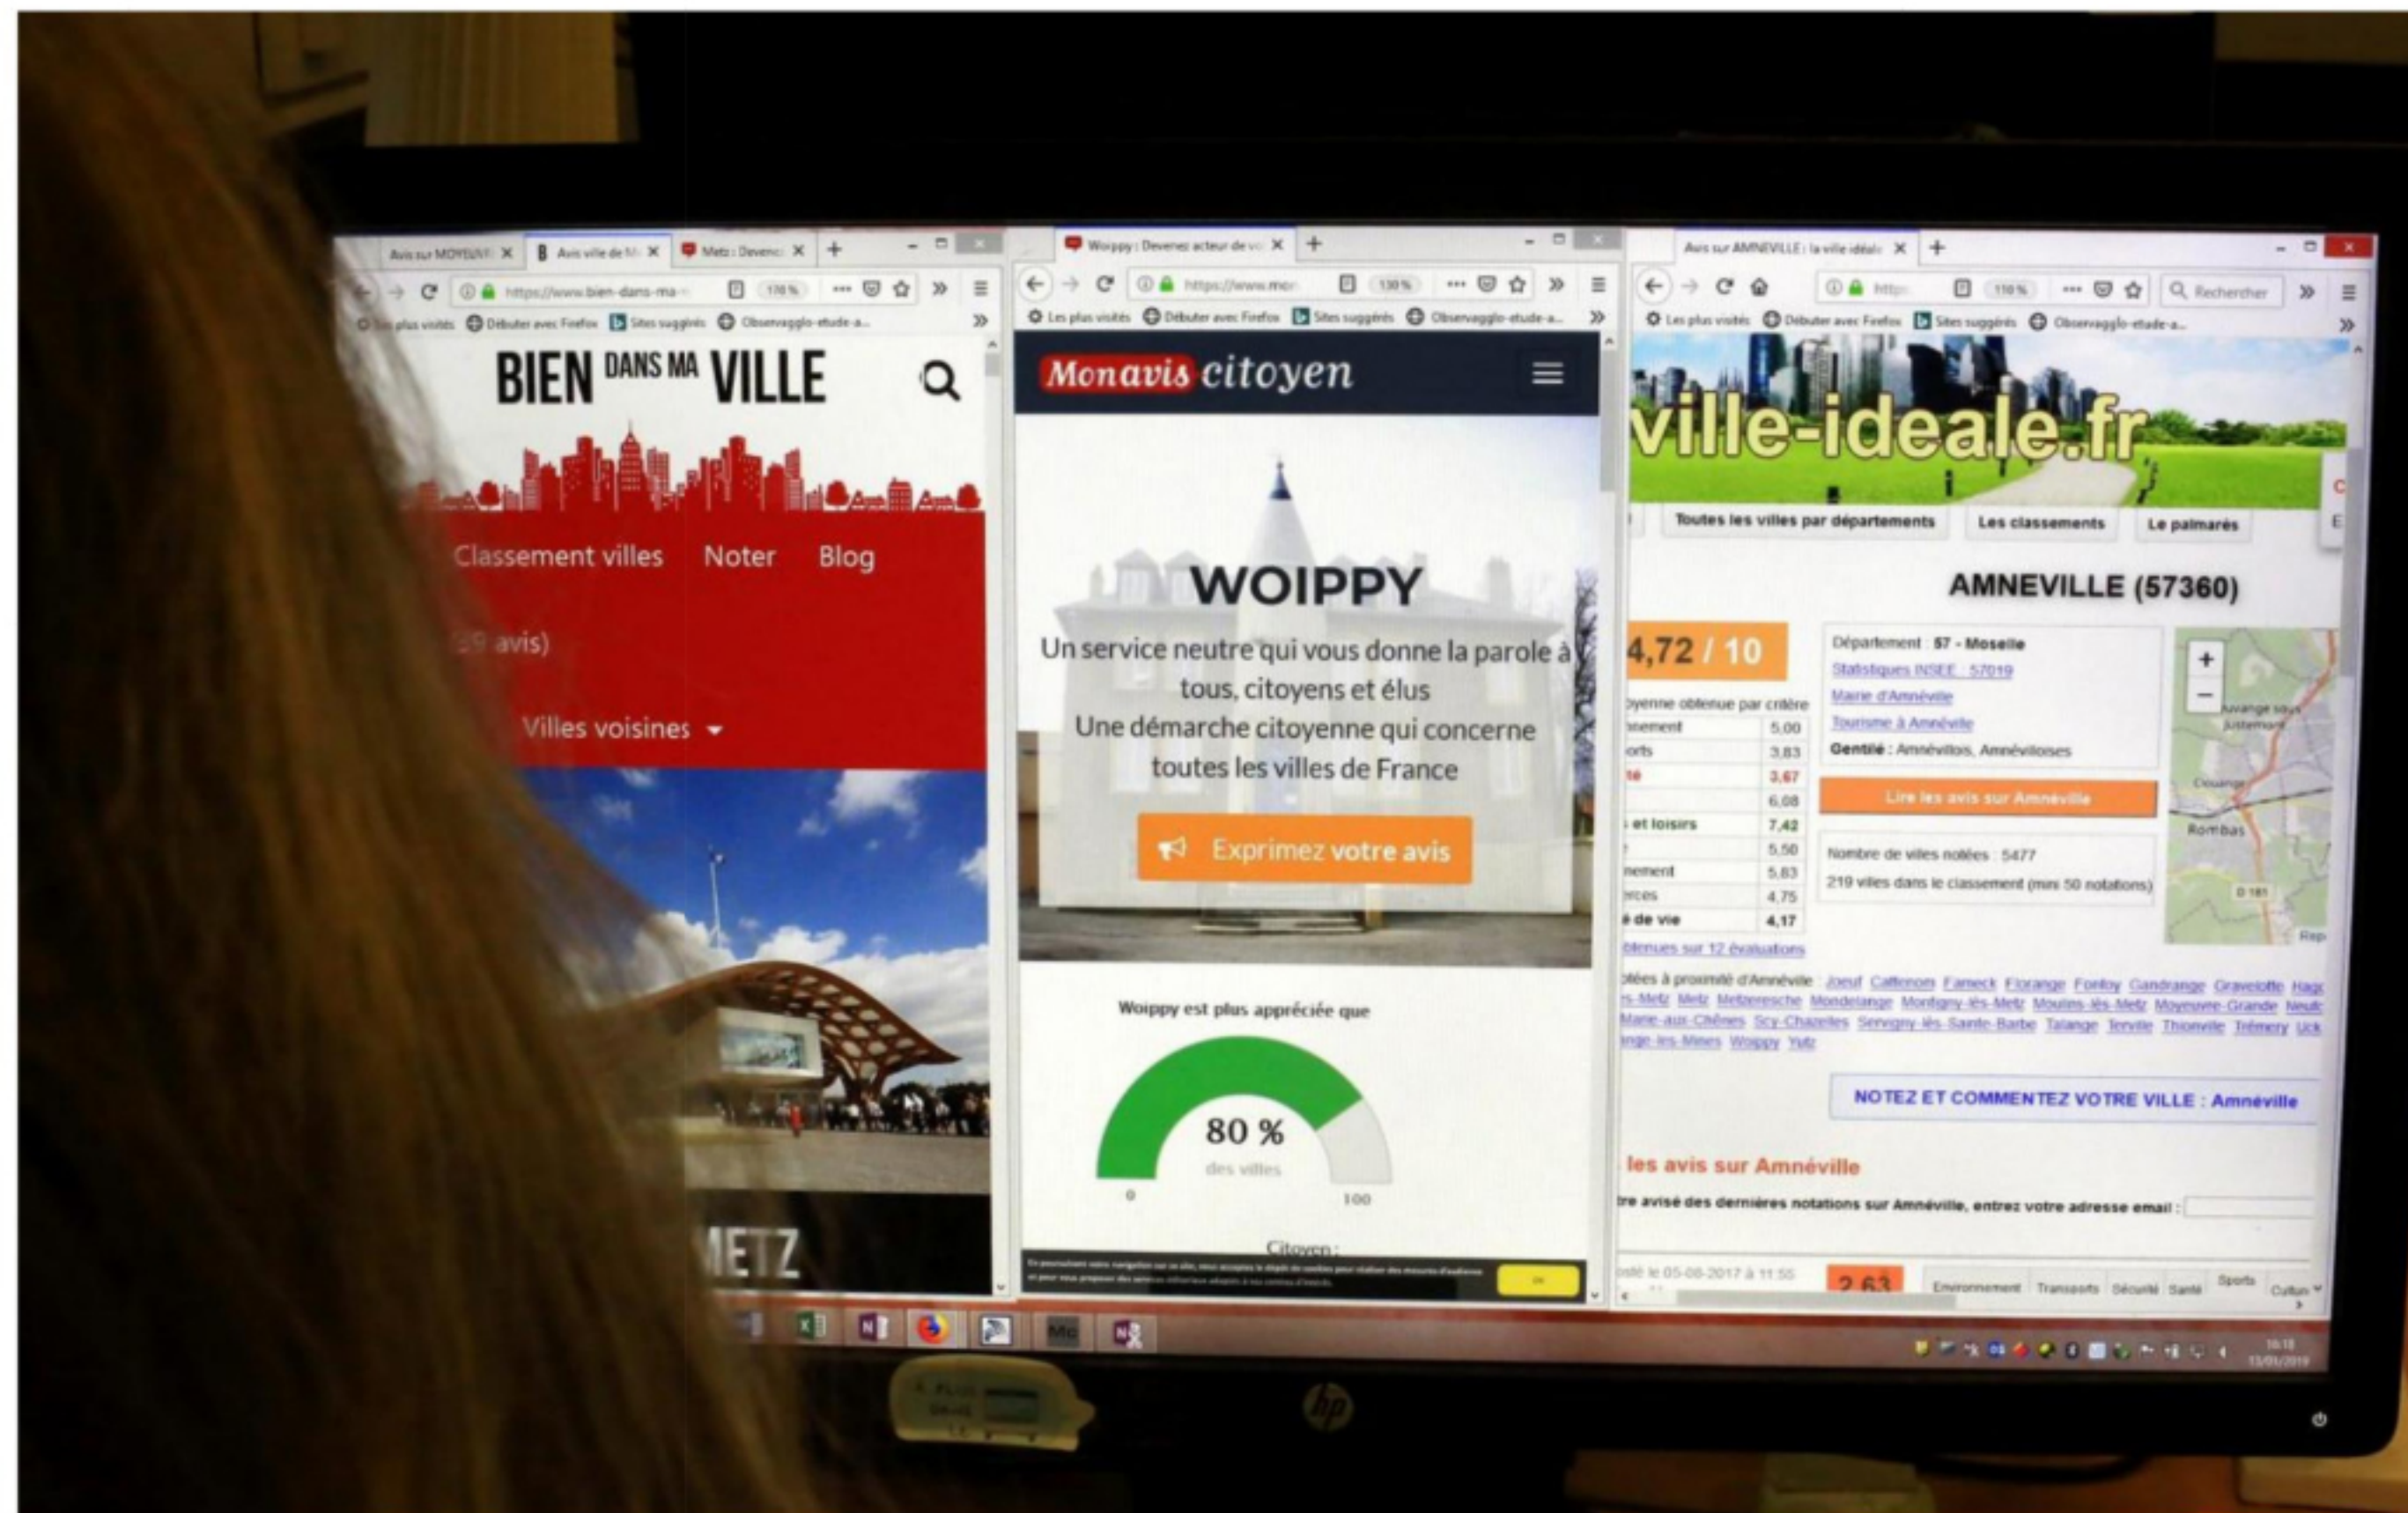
Avis sur MOYEUVRE ×  Avis ville de M ×  Metz : Devenez ×  +

https://www.bien-dans-ma-  170 %

Les plus visités  Débuter avec Firefox  Sites suggérés  Observagglo-etude-a...

BIEN DANS MA VILLE

Classement villes  Noter  Blog

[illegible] avis)

Villes voisines

METZ

Woippy : Devenez acteur de v ×  +

https://www.mon  130 %

Les plus visités  Débuter avec Firefox  Sites suggérés  Observagglo-etude-a...

Monavis citoyen

WOIPPY

Un service neutre qui vous donne la parole à tous, citoyens et élus
Une démarche citoyenne qui concerne toutes les villes de France

Exprimez votre avis

Woippy est plus appréciée que

80 %
des villes

0  100

Citoyen :

Avis sur AMNEVILLE : la ville idéale ×  +

https:  110 %  Rechercher

Les plus visités  Débuter avec Firefox  Sites suggérés  Observagglo-etude-a...

ville-ideale.fr

Toutes les villes par départements  Les classements  Le palmarès

AMNEVILLE (57360)

4,72 / 10

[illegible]oyenne obtenue par critère

| | |
|---|---|
| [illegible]nement | 5,00 |
| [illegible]orts | 3,83 |
| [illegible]té | 3,67 |
| | 6,08 |
| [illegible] et loisirs | 7,42 |
| | 5,50 |
| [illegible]nement | 5,83 |
| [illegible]rces | 4,75 |
| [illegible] de vie | 4,17 |

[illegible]btenues sur 12 évaluations

Département : 57 - Moselle
Statistiques INSEE : 57019
Mairie d'Amnéville
Tourisme à Amnéville
Gentilé : Amnévillois, Amnévilloises

Lire les avis sur Amnéville

Nombre de villes notées : 5477
219 villes dans le classement (mini 50 notations)

Rombas

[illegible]otées à proximité d'Amnéville : Jœuf Cattenom Fameck Florange Fontoy Gandrange Gravelotte Hag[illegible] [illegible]s-Metz Metz Metzervisse Mondelange Montigny-lès-Metz Moulins-lès-Metz Moyeuvre-Grande Neuf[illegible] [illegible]Marie-aux-Chênes Scy-Chazelles Semécourt-lès-Sainte-Barbe Talange Terville Thionville Trémery Uck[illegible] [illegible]nge-les-Mines Woippy Yutz

NOTEZ ET COMMENTEZ VOTRE VILLE : Amnéville

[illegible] les avis sur Amnéville

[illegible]tre avisé des dernières notations sur Amnéville, entrez votre adresse email :

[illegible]sté le 05-08-2017 à 11:55  2,63  Environnement  Transports  Sécurité  Santé  Sports  Culture

hp